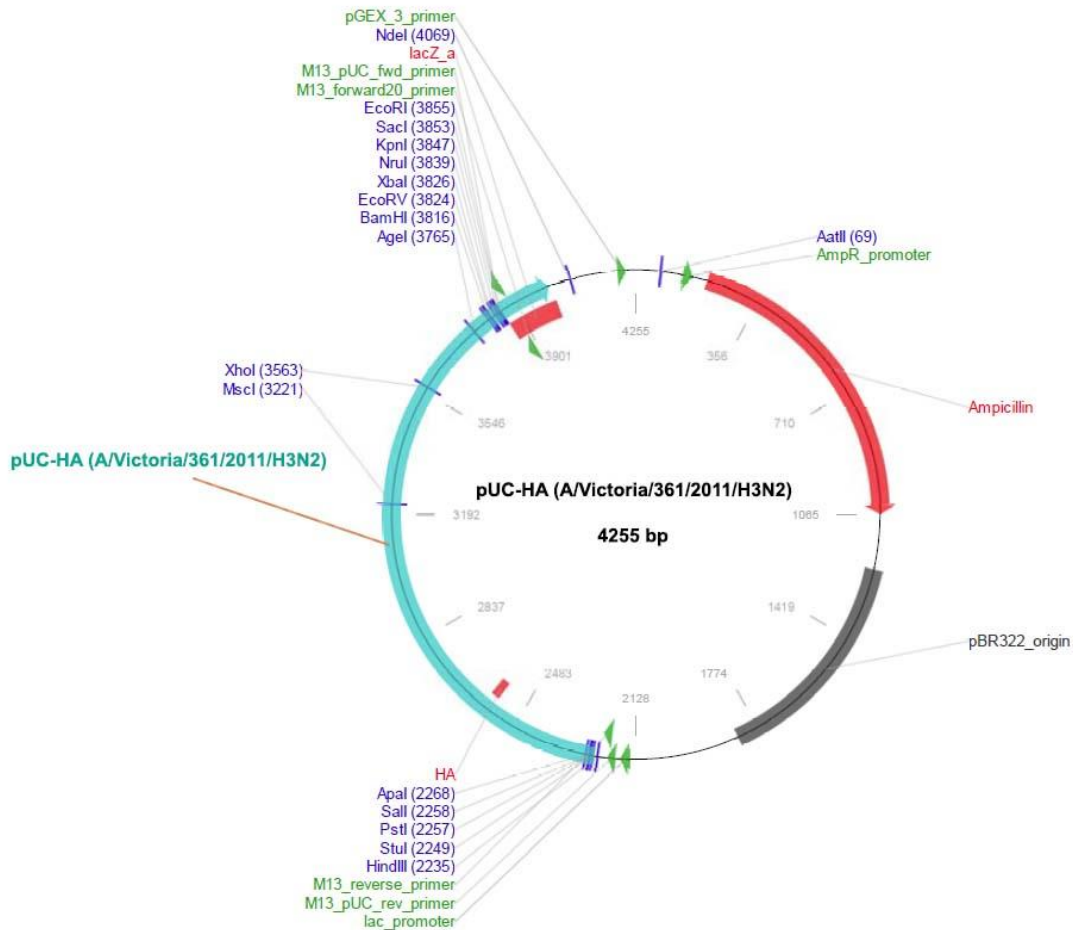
pGEX_3_primer
NdeI (4069)
lacZ_a
M13_pUC_fwd_primer
M13_forward20_primer
EcoRI (3855)
SacI (3853)
KpnI (3847)
NruI (3839)
XbaI (3826)
EcoRV (3824)
BamHI (3816)
AgeI (3765)

AatII (69)
AmpR_promoter

XhoI (3563)
MscI (3221)

Ampicillin

pUC-HA (A/Victoria/361/2011/H3N2)

4255
3901
356
3546
710
3192
1065
2837
1419
2483
1774
2128

pUC-HA (A/Victoria/361/2011/H3N2)

4255 bp

pBR322_origin

HA
ApaI (2268)
SalI (2258)
PstI (2257)
StuI (2249)
HindIII (2235)
M13_reverse_primer
M13_pUC_rev_primer
lac_promoter